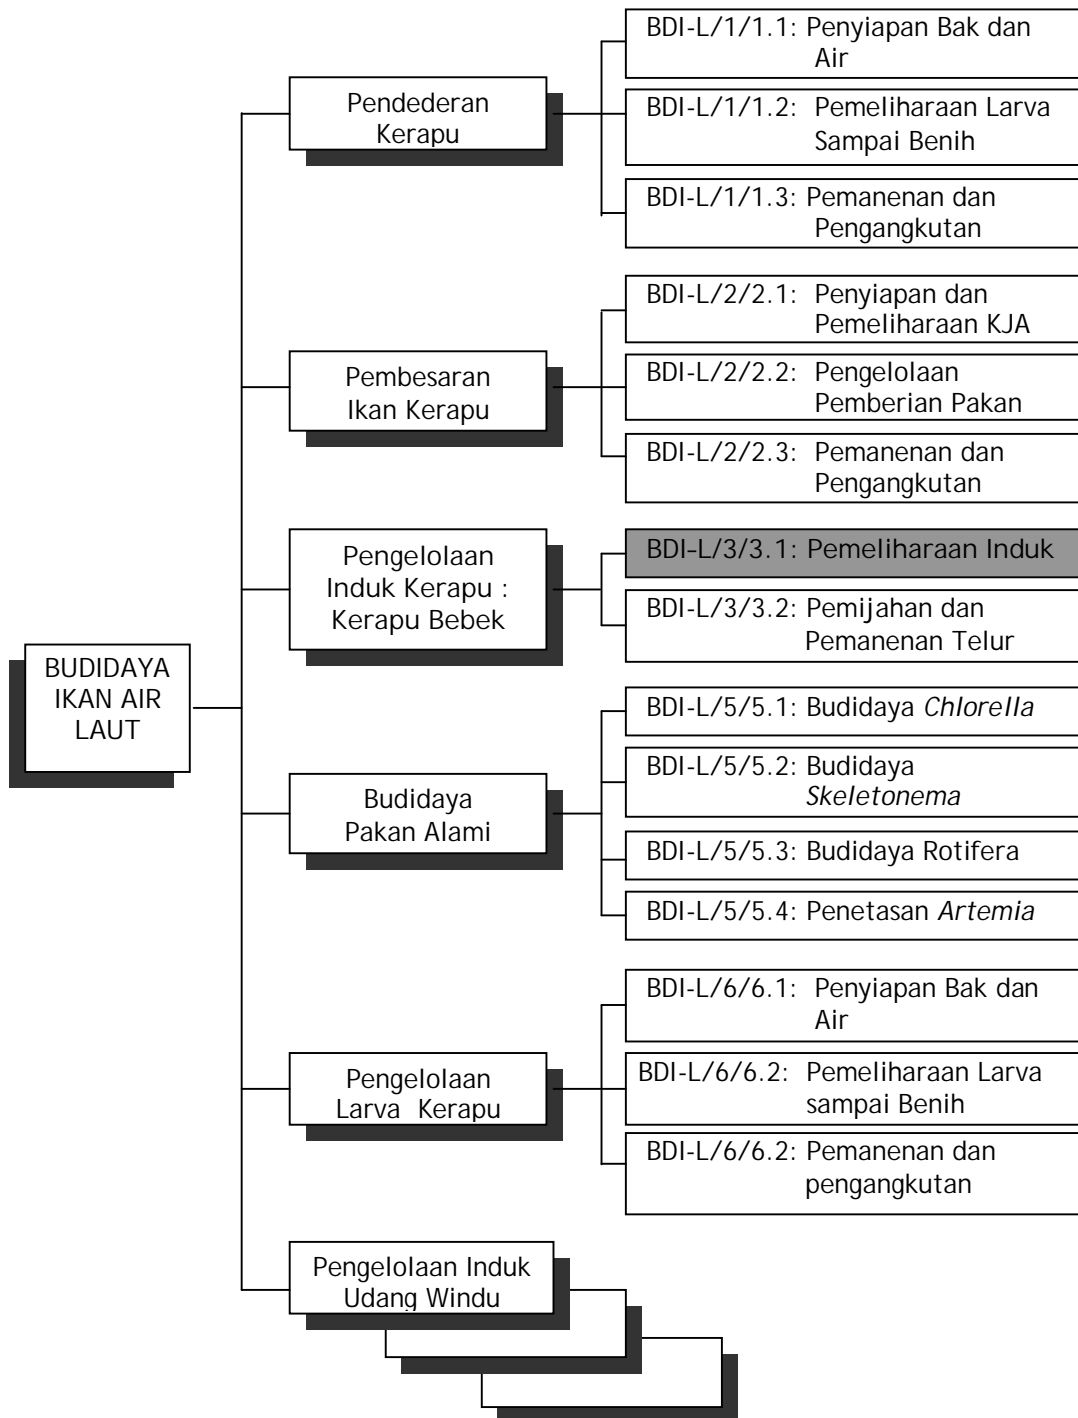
BUDIDAYA IKAN AIR LAUT

Pendederan Kerapu

BDI-L/1/1.1: Penyiapan Bak dan Air

BDI-L/1/1.2: Pemeliharaan Larva Sampai Benih

BDI-L/1/1.3: Pemanenan dan Pengangkutan

Pembesaran Ikan Kerapu

BDI-L/2/2.1: Penyiapan dan Pemeliharaan KJA

BDI-L/2/2.2: Pengelolaan Pemberian Pakan

BDI-L/2/2.3: Pemanenan dan Pengangkutan

Pengelolaan Induk Kerapu : Kerapu Bebek

BDI-L/3/3.1: Pemeliharaan Induk

BDI-L/3/3.2: Pemijahan dan Pemanenan Telur

Budidaya Pakan Alami

BDI-L/5/5.1: Budidaya *Chlorella*

BDI-L/5/5.2: Budidaya *Skeletonema*

BDI-L/5/5.3: Budidaya Rotifera

BDI-L/5/5.4: Penetasan *Artemia*

Pengelolaan Larva Kerapu

BDI-L/6/6.1: Penyiapan Bak dan Air

BDI-L/6/6.2: Pemeliharaan Larva sampai Benih

BDI-L/6/6.2: Pemanenan dan pengangkutan

Pengelolaan Induk Udang Windu